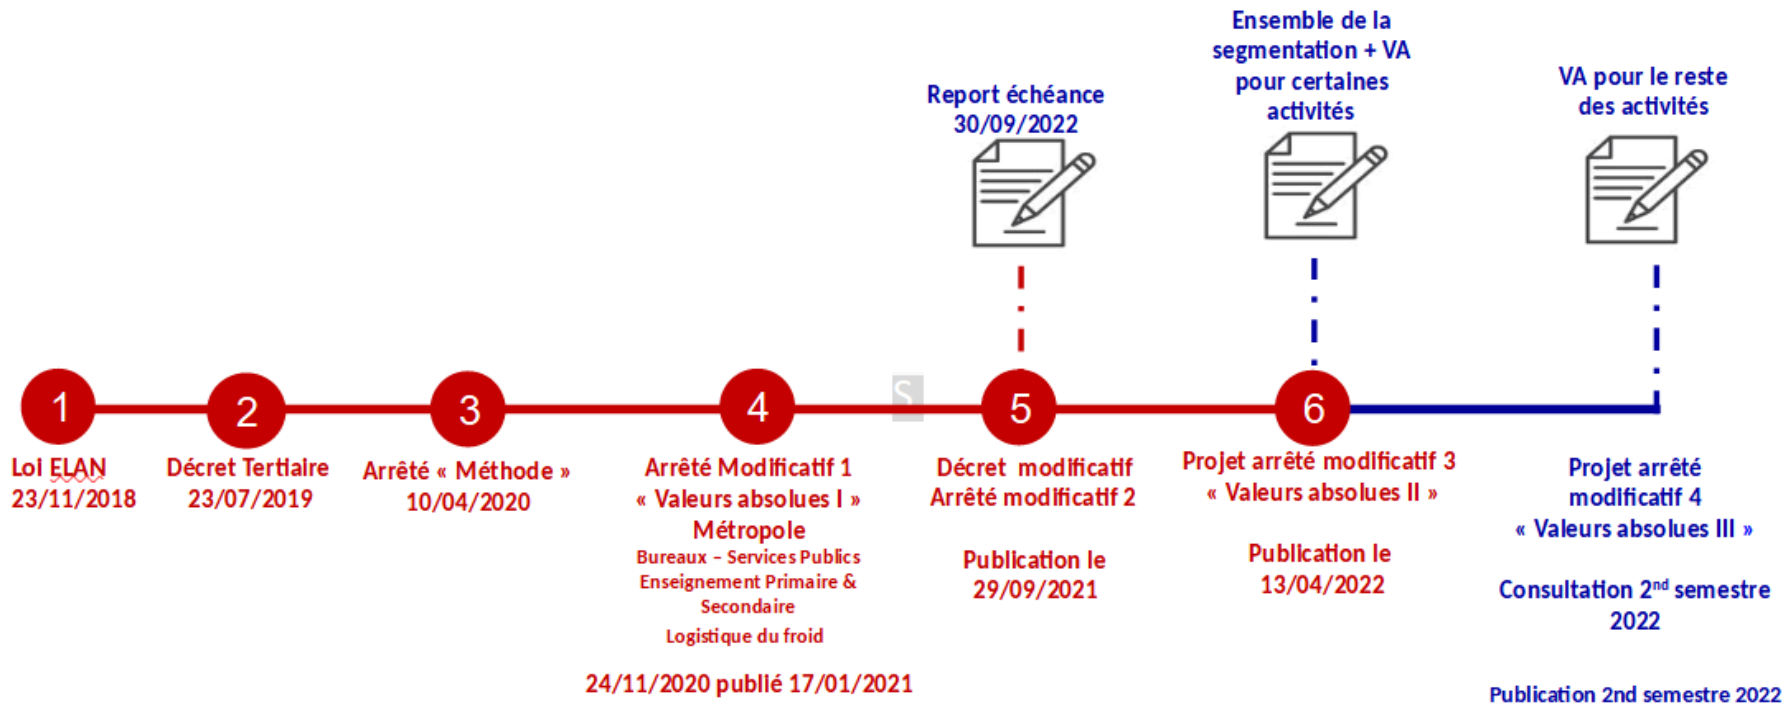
Report échéance 30/09/2022

Ensemble de la segmentation + VA pour certaines activités

VA pour le reste des activités

1

2

3

4

5

6

Loi ELAN 23/11/2018

Décret Tertiaire 23/07/2019

Arrêté « Méthode » 10/04/2020

Arrêté Modificatif 1 « Valeurs absolues I » Métropole
Bureaux – Services Publics Enseignement Primaire & Secondaire
Logistique du froid

24/11/2020 publié 17/01/2021

Décret modificatif Arrêté modificatif 2

Publication le 29/09/2021

Projet arrêté modificatif 3 « Valeurs absolues II »

Publication le 13/04/2022

Projet arrêté modificatif 4 « Valeurs absolues III »

Consultation 2$^{nd}$ semestre 2022

Publication 2nd semestre 2022